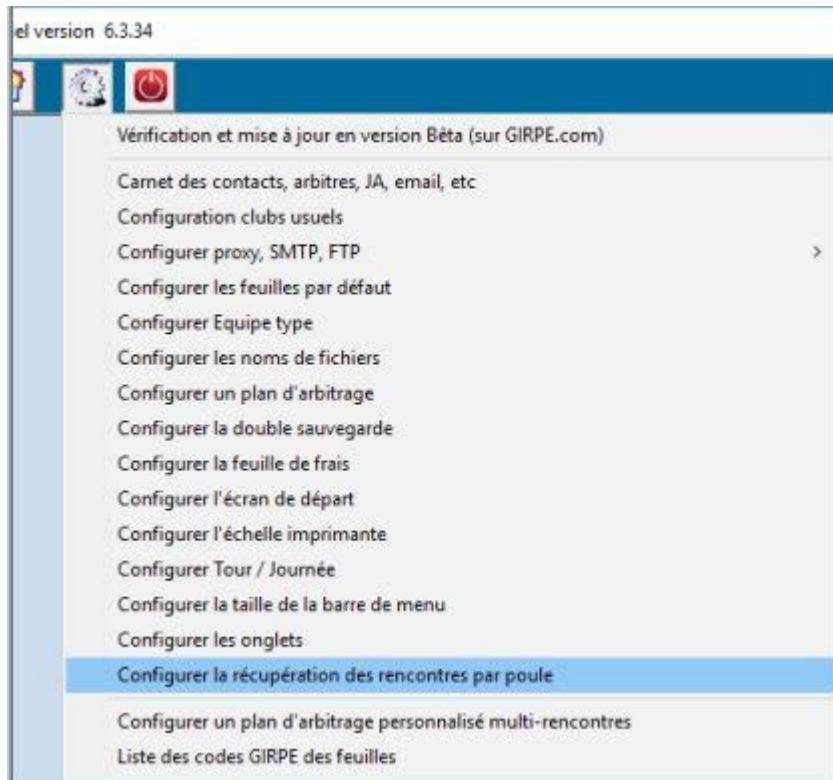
el version 6.3.34

Vérification et mise à jour en version Bêta (sur GIRPE.com)

Carnet des contacts, arbitres, JA, email, etc
Configuration clubs usuels
Configurer proxy, SMTP, FTP >
Configurer les feuilles par défaut
Configurer Equipe type
Configurer les noms de fichiers
Configurer un plan d'arbitrage
Configurer la double sauvegarde
Configurer la feuille de frais
Configurer l'écran de départ
Configurer l'échelle imprimante
Configurer Tour / Journée
Configurer la taille de la barre de menu
Configurer les onglets
Configurer la récupération des rencontres par poule

Configurer un plan d'arbitrage personnalisé multi-rencontres
Liste des codes GIRPE des feuilles